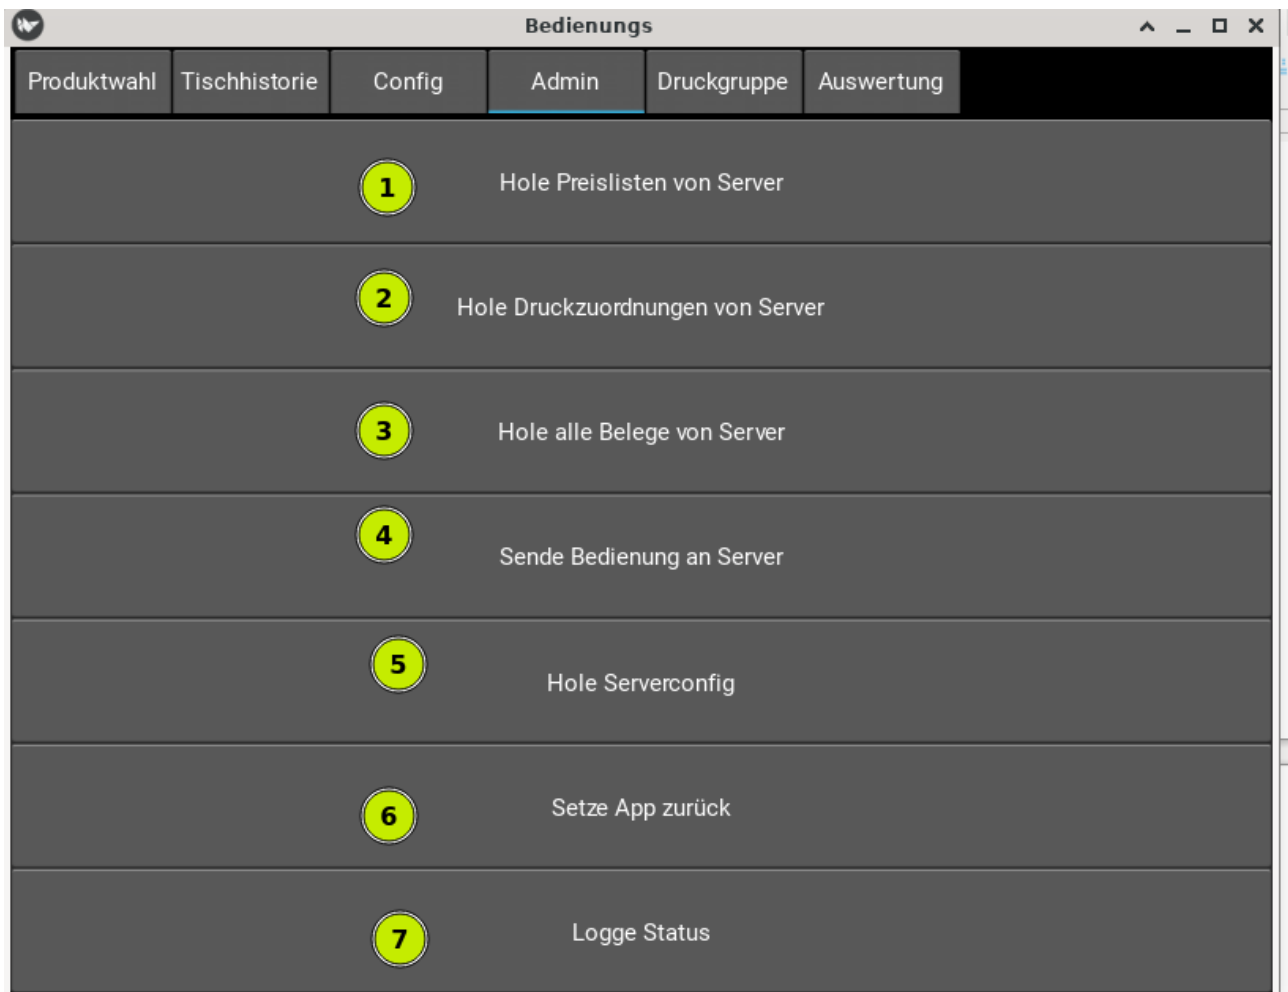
Bedienungs

Produktwahl | Tischhistorie | Config | Admin | Druckgruppe | Auswertung

1 Hole Preislisten von Server

2 Hole Druckzuordnungen von Server

3 Hole alle Belege von Server

4 Sende Bedienung an Server

5 Hole Serverconfig

6 Setze App zurück

7 Logge Status